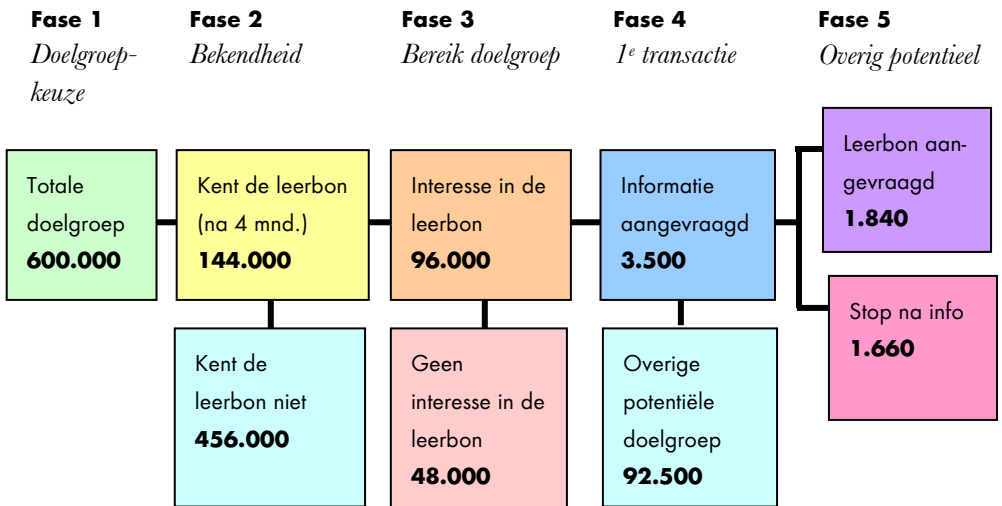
**Fase 1**
*Doelgroepkeuze*

**Fase 2**
*Bekendheid*

**Fase 3**
*Bereik doelgroep*

**Fase 4**
*1$^{e}$ transactie*

**Fase 5**
*Overig potentieel*

Totale doelgroep
**600.000**

Kent de leerbon (na 4 mnd.)
**144.000**

Interesse in de leerbon
**96.000**

Informatie aangevraagd
**3.500**

Leerbon aangevraagd
**1.840**

Stop na info
**1.660**

Kent de leerbon niet
**456.000**

Geen interesse in de leerbon
**48.000**

Overige potentiële doelgroep
**92.500**